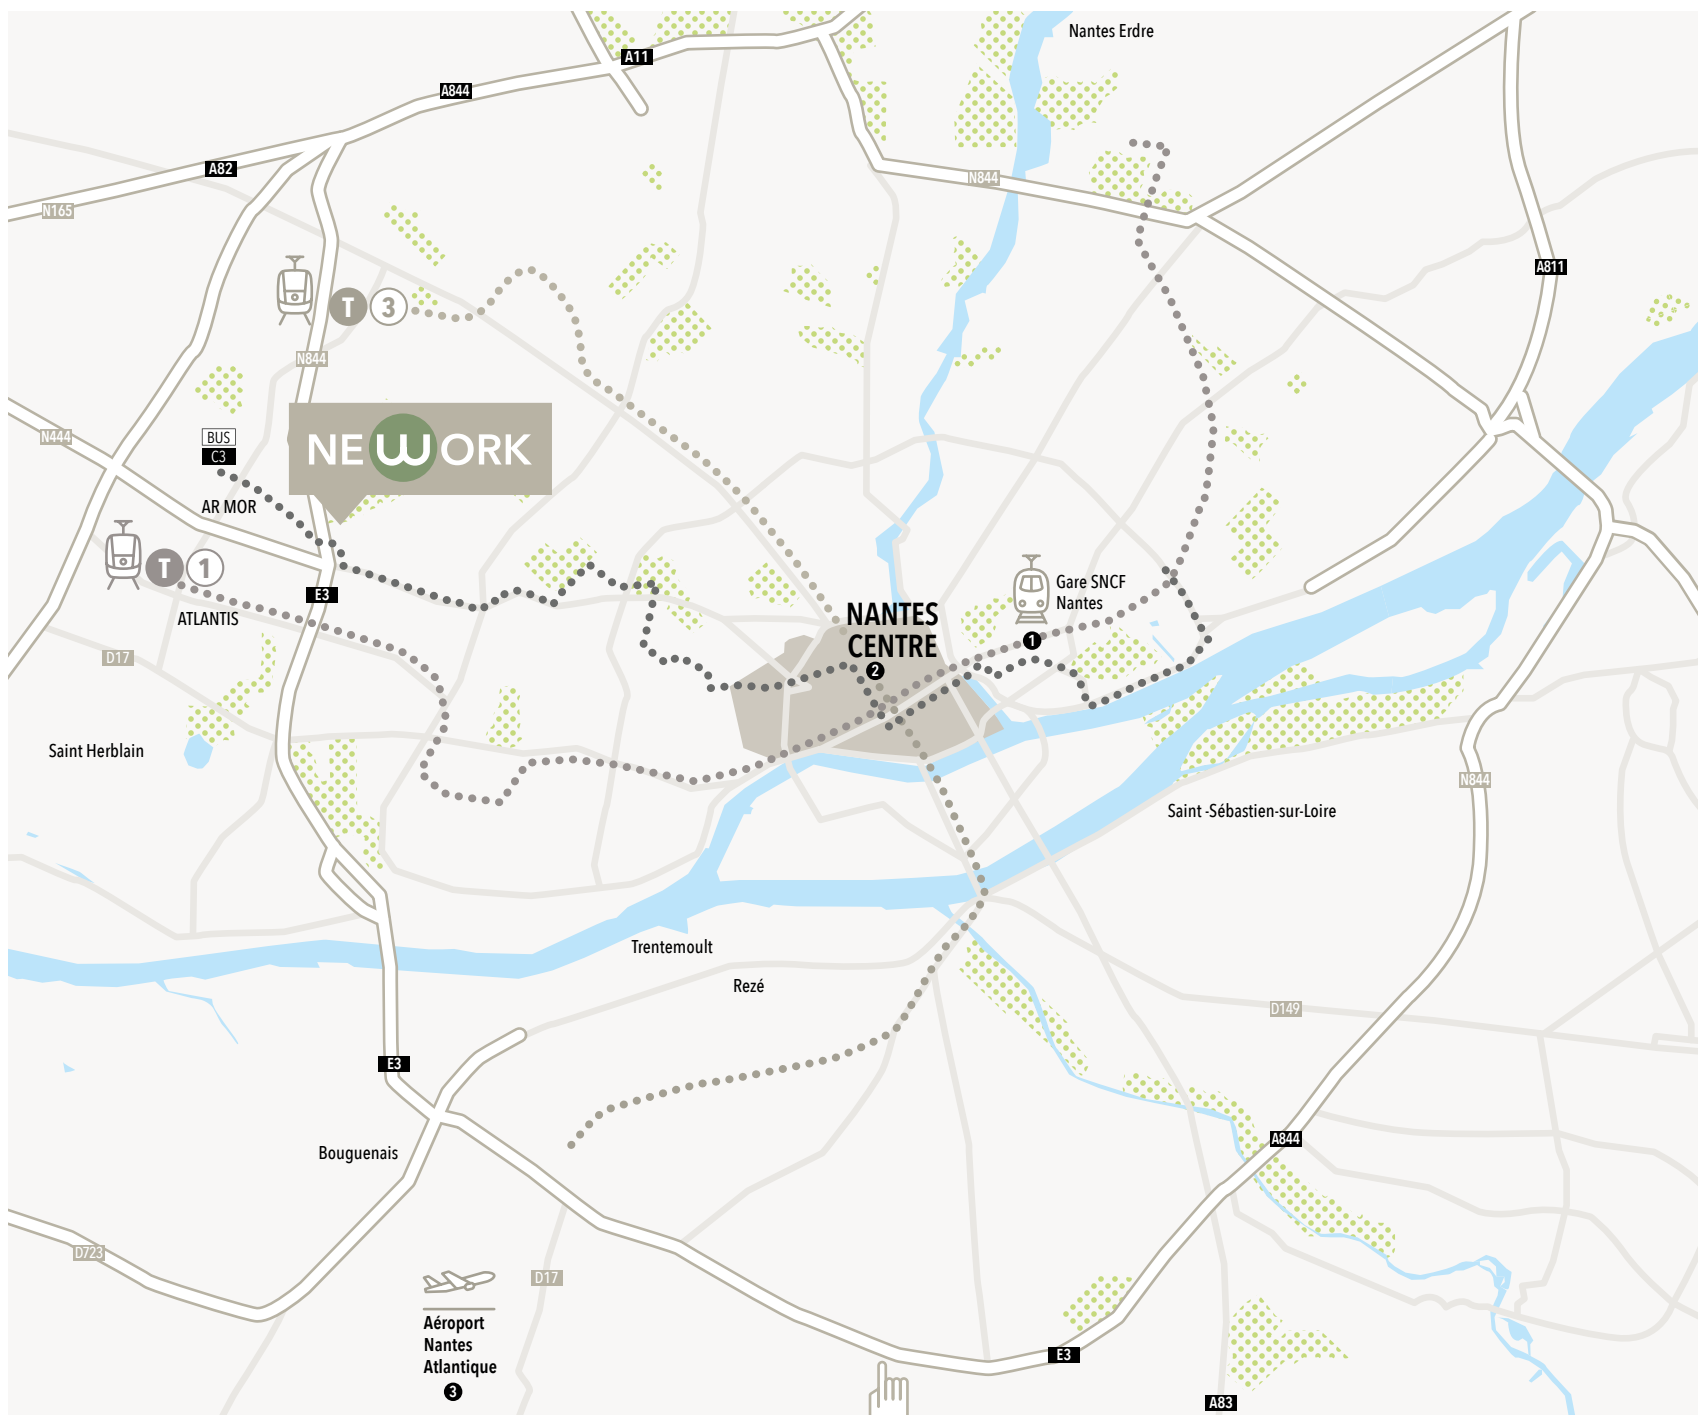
Nantes Erdre

A11

A844

A82

N165

N844

A811

T 3

N844

NEWORK

N444

BUS
C3

AR MOR

T 1

ATLANTIS

E3

D17

Saint Herblain

NANTES CENTRE
2

Gare SNCF Nantes
1

N844

Saint -Sébastien-sur-Loire

Trentemoult

Rezé

D149

E3

A844

Bouguenais

D723

D17

Aéroport Nantes Atlantique
3

E3

A83